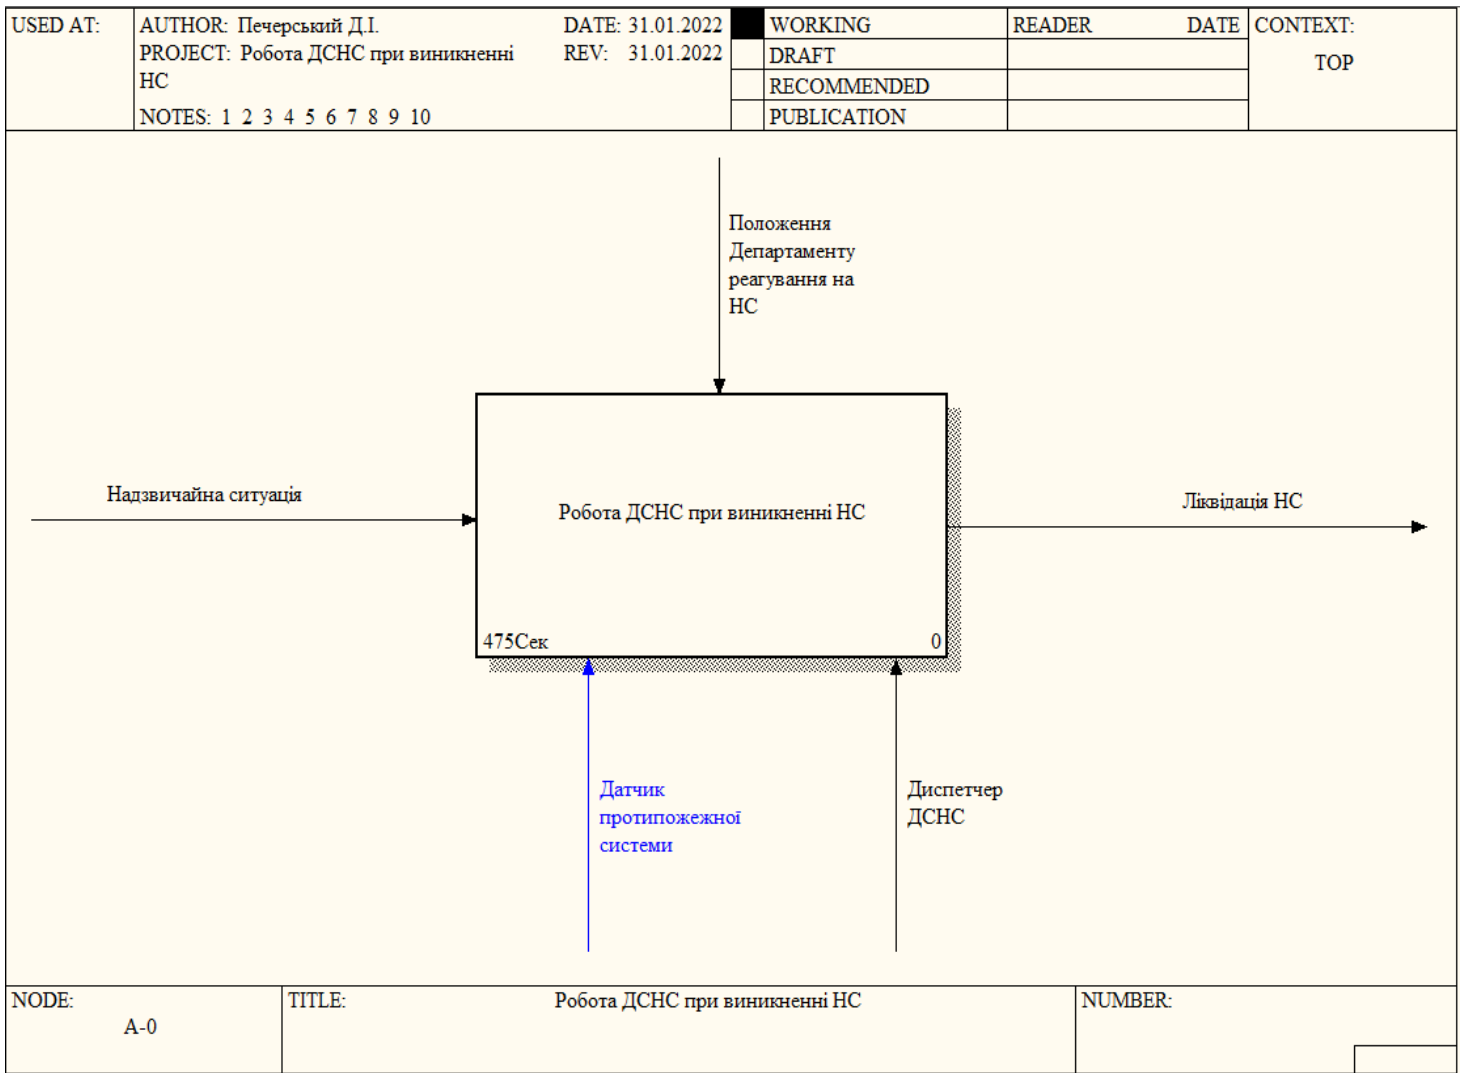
| USED AT: | AUTHOR: Печерський Д.І. DATE: 31.01.2022 PROJECT: Робота ДСНС при виникненні НС REV: 31.01.2022 NOTES: 1 2 3 4 5 6 7 8 9 10 | WORKING | READER DATE | CONTEXT: |
|---|---|---|---|---|
| | | DRAFT | | TOP |
| | | RECOMMENDED | | |
| | | PUBLICATION | | |

Положення Департаменту реагування на НС

Надзвичайна ситуація

Робота ДСНС при виникненні НС

Ліквідація НС

475Сек

0

Датчик протипожежної системи

Диспетчер ДСНС

| NODE: A-0 | TITLE: Робота ДСНС при виникненні НС | NUMBER: |
|---|---|---|